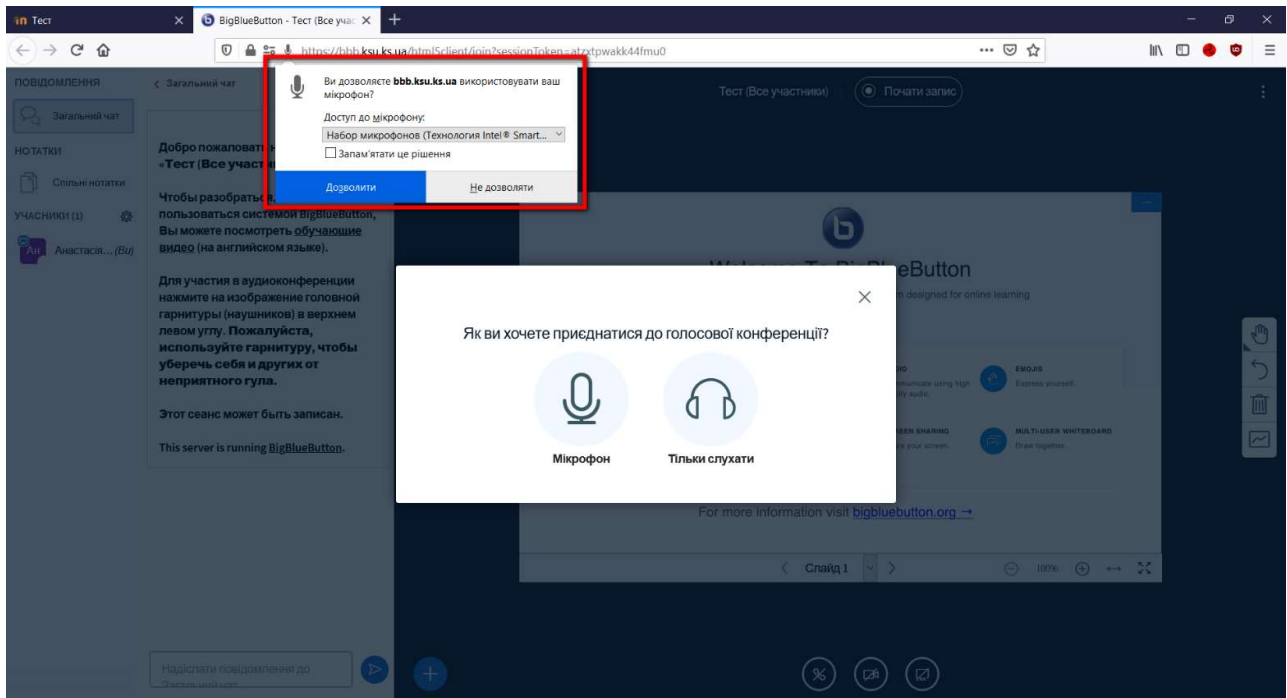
Тест
BigBlueButton - Тест (Все учас
https://bbb.ksu.ks.ua/html5client/join?sessionToken=atzxtpwakk44fmu0

Ви дозволяєте bbb.ksu.ks.ua використовувати ваш мікрофон?
Доступ до мікрофону:
Набор микрофонов (Технология Intel® Smart...
Запам'ятати це рішення
Дозволити
Не дозволяти

ПОВІДОМЛЕННЯ
Загальний чат
НОТАТКИ
Спільні нотатки
УЧАСНИКИ (1)
Ан Анастасія... (Ви)

‹ Загальний чат

Добро пожаловать на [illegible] «Тест (Все участ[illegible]

Чтобы разобраться, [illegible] пользоваться системой BigBlueButton, Вы можете посмотреть обучающие видео (на английском языке).

Для участия в аудиоконференции нажмите на изображение головной гарнитуры (наушников) в верхнем левом углу. Пожалуйста, используйте гарнитуру, чтобы уберечь себя и других от неприятного гула.

Этот сеанс может быть записан.

This server is running BigBlueButton.

Надіслати повідомлення до Загальний чат

Тест (Все участники)
Почати запис

Welcome To BigBlueButton
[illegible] designed for online learning
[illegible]
EMOJIS
Express yourself.
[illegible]
MULTI-USER WHITEBOARD
Draw together.
For more information visit bigbluebutton.org →
Слайд 1
100%

Як ви хочете приєднатися до голосової конференції?
Мікрофон
Тільки слухати